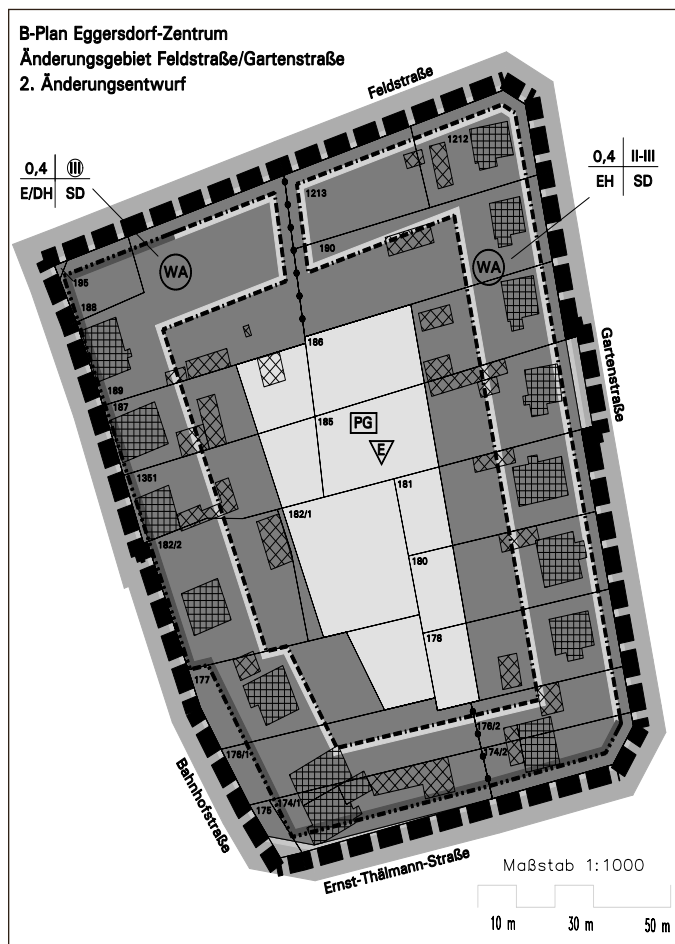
B-Plan Eggersdorf-Zentrum
Änderungsgebiet Feldstraße/Gartenstraße
2. Änderungsentwurf

Feldstraße

| 0,4 | III |
|---|---|
| E/DH | SD |

| 0,4 | II-III |
|---|---|
| EH | SD |

1212
1213
190
WA
WA
185
188
186
189
187
185
PG
E
1351
181
182/1
182/2
180
178
177
176/2
176/1
174/2
174/1
175

Gartenstraße

Bahnhofstraße

Ernst-Thälmann-Straße

Maßstab 1:1000
10 m 30 m 50 m